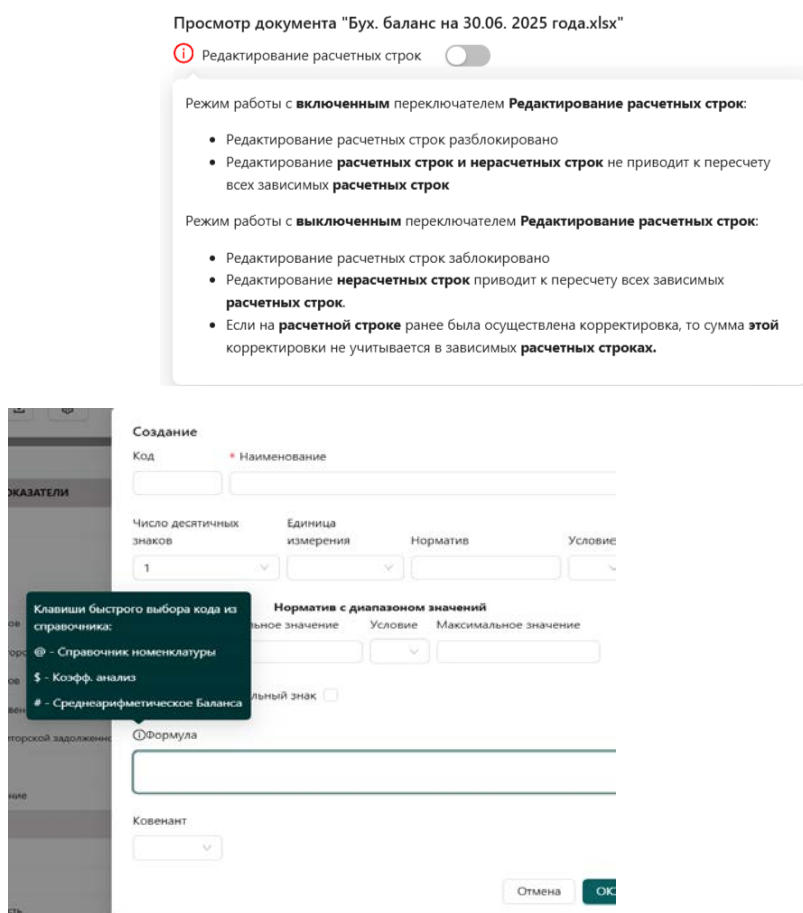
Просмотр документа "Бух. баланс на 30.06. 2025 года.xlsx"

Редактирование расчетных строк

Режим работы с **включенным** переключателем **Редактирование расчетных строк**:

- Редактирование расчетных строк разблокировано
- Редактирование **расчетных строк и нерасчетных строк** не приводит к пересчету всех зависимых **расчетных строк**

Режим работы с **выключенным** переключателем **Редактирование расчетных строк**:

- Редактирование расчетных строк заблокировано
- Редактирование **нерасчетных строк** приводит к пересчету всех зависимых **расчетных строк**.
- Если на **расчетной строке** ранее была осуществлена корректировка, то сумма **этой** корректировки не учитывается в зависимых **расчетных строках.**

ОКАЗАТЕЛИ

Создание

Код

* Наименование

Число десятичных знаков

Единица измерения

Норматив

Условие

1

Клавиши быстрого выбора кода из справочника:

@ - Справочник номенклатуры

$ - Коэфф. анализ

# - Среднеарифметическое Баланса

Норматив с диапазоном значений

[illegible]льное значение

Условие

Максимальное значение

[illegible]льный знак

ⓘФормула

ое

торо

ов

вен

торской задолженн

ние

Ковенант

Отмена

ОК